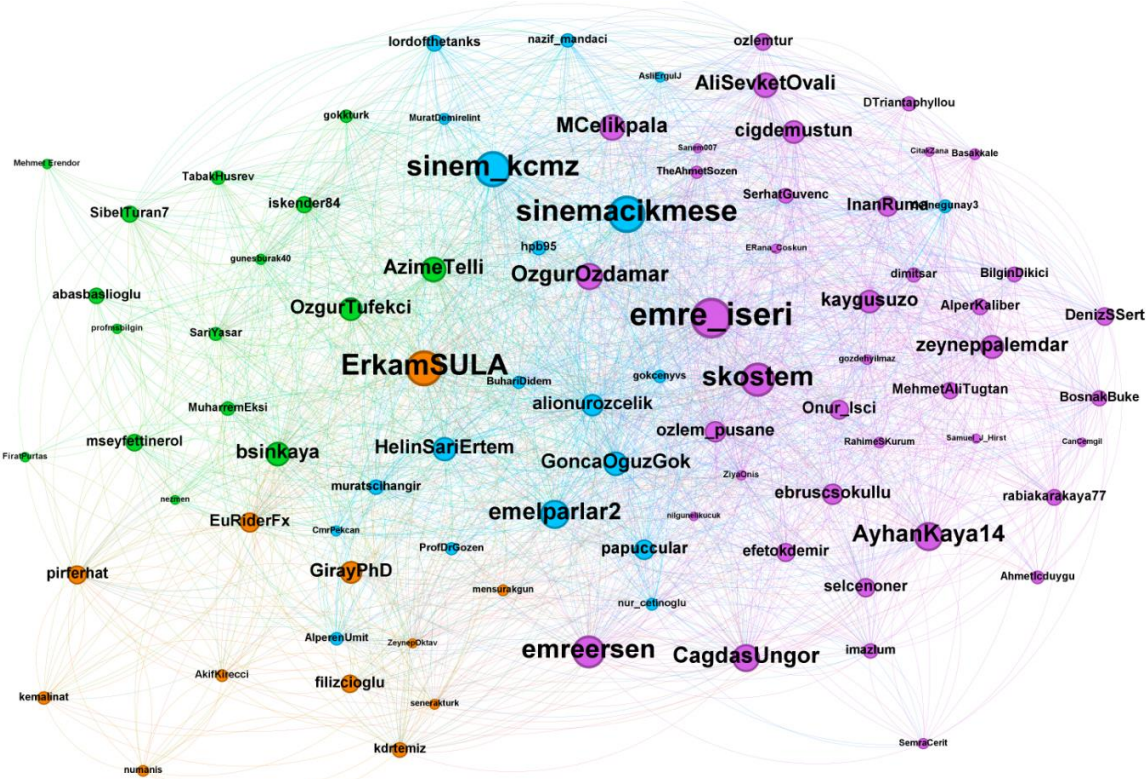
lordofthetanks
nazif_mandaci
ozlemtur
AsliErgulJ
AliSevketOvali
gokturk
MuratDemirelint
MCelikpala
DTriantaphyllou
Sanem007
cigdemustun
Mehmet Erendor
CitakZana
Basakkale
sinem_kcmz
TheAhmetSozen
TabakHusrev
SerhatGuvenc
SibelTuran7
iskender84
sinemacikmese
InanRuma
hpb95
ERana_Coskun
gunesBurak40
AzimeTelli
OzgurOzdamar
dimitsar
BilginDikici
abasbaslioglu
kaygusuzo
AlperKaliber
DenizSSert
OzgurTufekci
profmsbilgin
emre_iseri
SariYasar
zeyneppalemdar
gozdeyilmaz
ErkamSULA
BuhariDidem
gokcenyvs
skostem
MehmetAliTugtan
BosnakBuke
alionurozcelik
MuharremEksi
Onur_Isci
ozlem_pusane
RahimeSKurum
Samuel_J_Hirst
CanCemgil
HelinSariErtem
FiratPurtas
mseyfettinerol
bsinkaya
GoncaOguzGok
ZiyaOnis
muratcihangir
ebruscsokullu
rabiakarakaya77
nezihen
EuRiderFx
emelparlar2
nilgunelikucuk
CmrPekcan
AyhanKaya14
efetokdemir
ProfDrGozen
papuccular
pirferhat
GirayPhD
selcenoner
Ahmetlcduygu
mensurakgun
nur_cetinoglu
AlperenUmit
ZeynepOktav
emreersen
CagdasUngor
imazlum
AkifKirecci
kemalinat
filizcioglu
senerakturk
kdrtemiz
SemraCerit
numanis